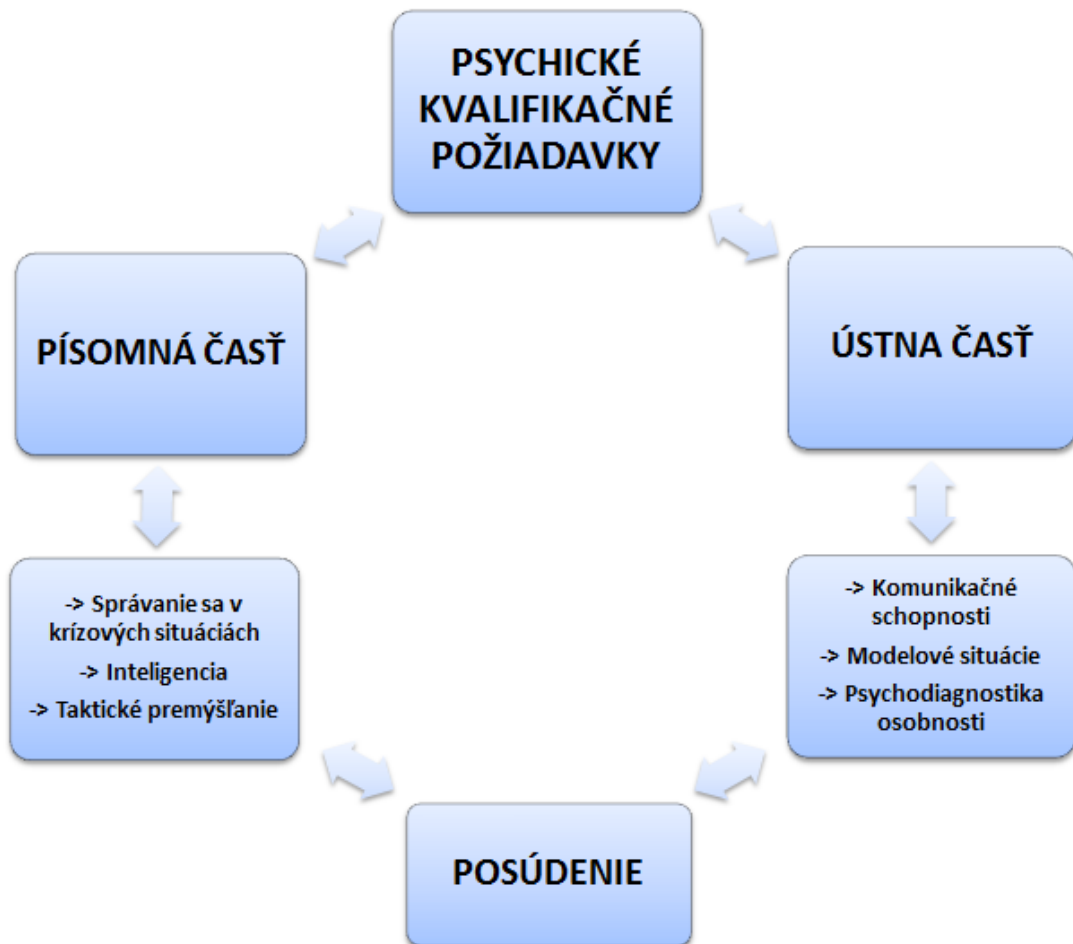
PSYCHICKÉ KVALIFIKAČNÉ POŽIADAVKY

PÍSOMNÁ ČASŤ

ÚSTNA ČASŤ

-> Správanie sa v krízových situáciách
-> Inteligencia
-> Taktické premýšľanie

-> Komunikačné schopnosti
-> Modelové situácie
-> Psychodiagnostika osobnosti

POSÚDENIE